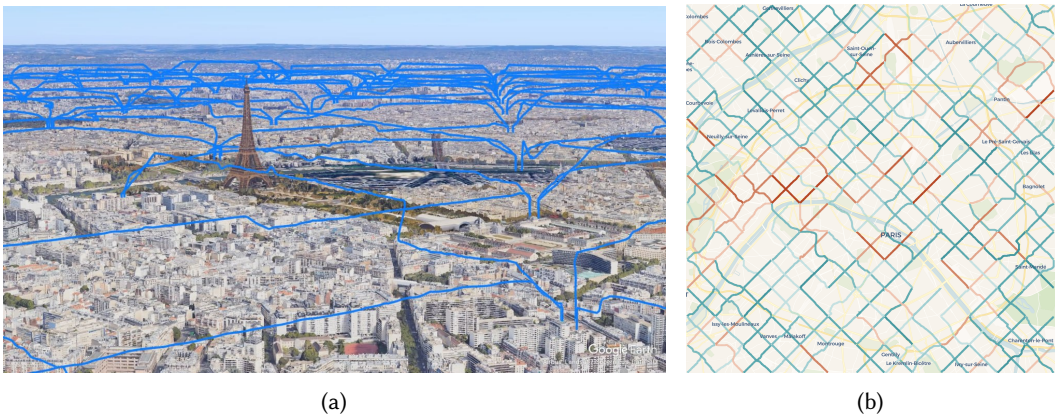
Google Earth

Gennevilliers
Colombes
La Courneuve
Bois-Colombes
Asnières-sur-Seine
Saint-Ouen-sur-Seine
Aubervilliers
Courbevoie
Clichy
Levallois-Perret
Pantin
Neuilly-sur-Seine
Le Pré-Saint-Gervais
Les Lilas
Bagnolet
PARIS
Saint-Mandé
Issy-les-Moulineaux
Vanves
Malakoff
Montrouge
Gentilly
Le Kremlin-Bicêtre
Ivry-sur-Seine
Charenton-le-Pont

(a)

(b)